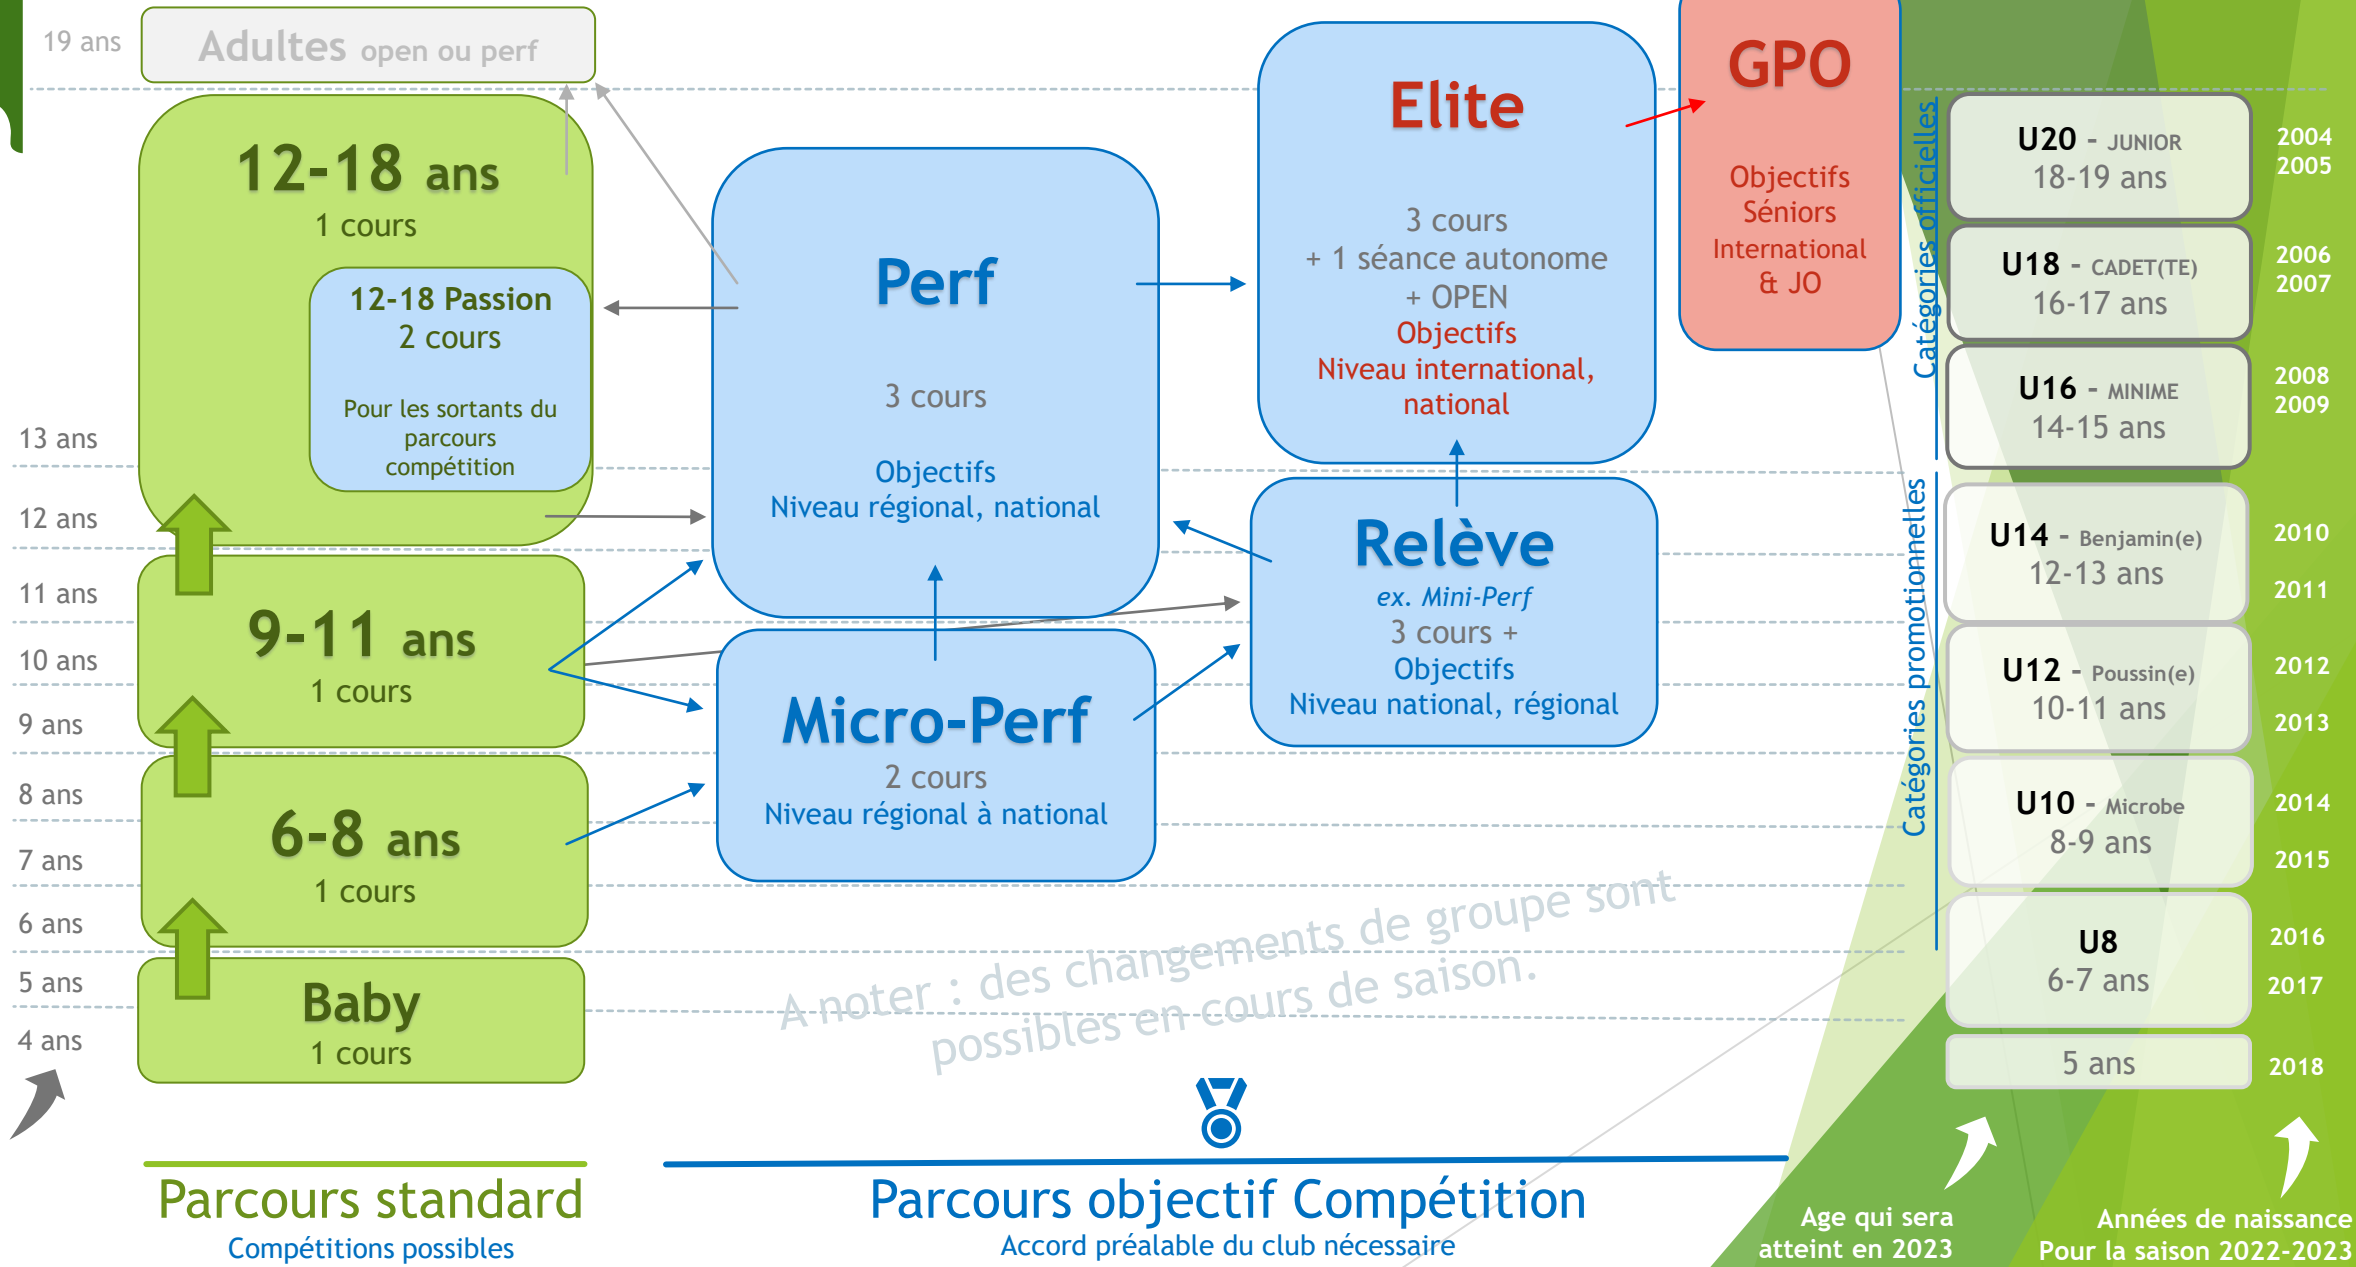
19 ans
Adultes open ou perf

12-18 ans
1 cours

12-18 Passion
2 cours
Pour les sortants du parcours compétition

13 ans
12 ans
11 ans
10 ans
9 ans
8 ans
7 ans
6 ans
5 ans
4 ans

9-11 ans
1 cours

6-8 ans
1 cours

Baby
1 cours

Perf
3 cours
Objectifs
Niveau régional, national

Micro-Perf
2 cours
Niveau régional à national

Elite
3 cours
+ 1 séance autonome
+ OPEN
Objectifs
Niveau international, national

Relève
ex. Mini-Perf
3 cours +
Objectifs
Niveau national, régional

GPO
Objectifs
Séniors
International
& JO

Catégories officielles
Catégories promotionnelles

U20 - JUNIOR
18-19 ans
2004
2005
U18 - CADET(TE)
16-17 ans
2006
2007
U16 - MINIME
14-15 ans
2008
2009
U14 - Benjamin(e)
12-13 ans
2010
2011
U12 - Poussin(e)
10-11 ans
2012
2013
U10 - Microbe
8-9 ans
2014
2015
U8
6-7 ans
2016
2017
5 ans
2018

A noter : des changements de groupe sont possibles en cours de saison.

Parcours standard
Compétitions possibles

Parcours objectif Compétition
Accord préalable du club nécessaire

Age qui sera atteint en 2023

Années de naissance
Pour la saison 2022-2023